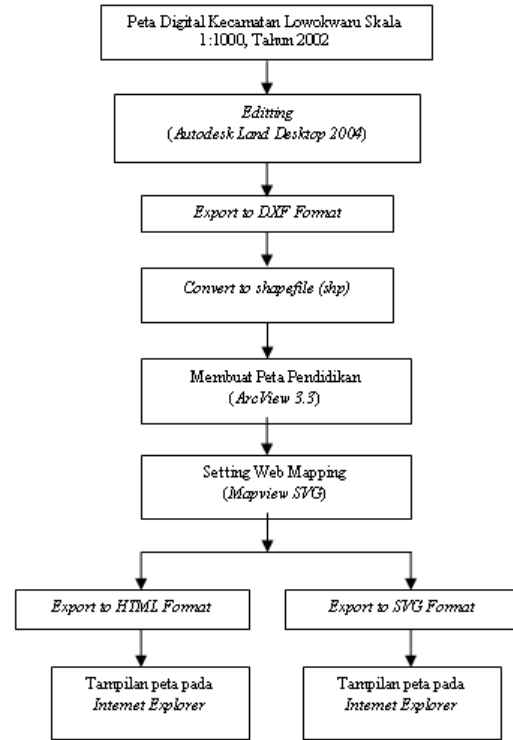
Peta Digital Kecamatan Lowokwaru Skala 1:1000, Tahun 2002

Editting
(Autodesk Land Desktop 2004)

Export to DXF Format

Convert to shapefile (shp)

Membuat Peta Pendidikan
(ArcView 3.3)

Setting Web Mapping
(Mapview SVG)

Export to HTML Format

Export to SVG Format

Tampilan peta pada
Internet Explorer

Tampilan peta pada
Internet Explorer